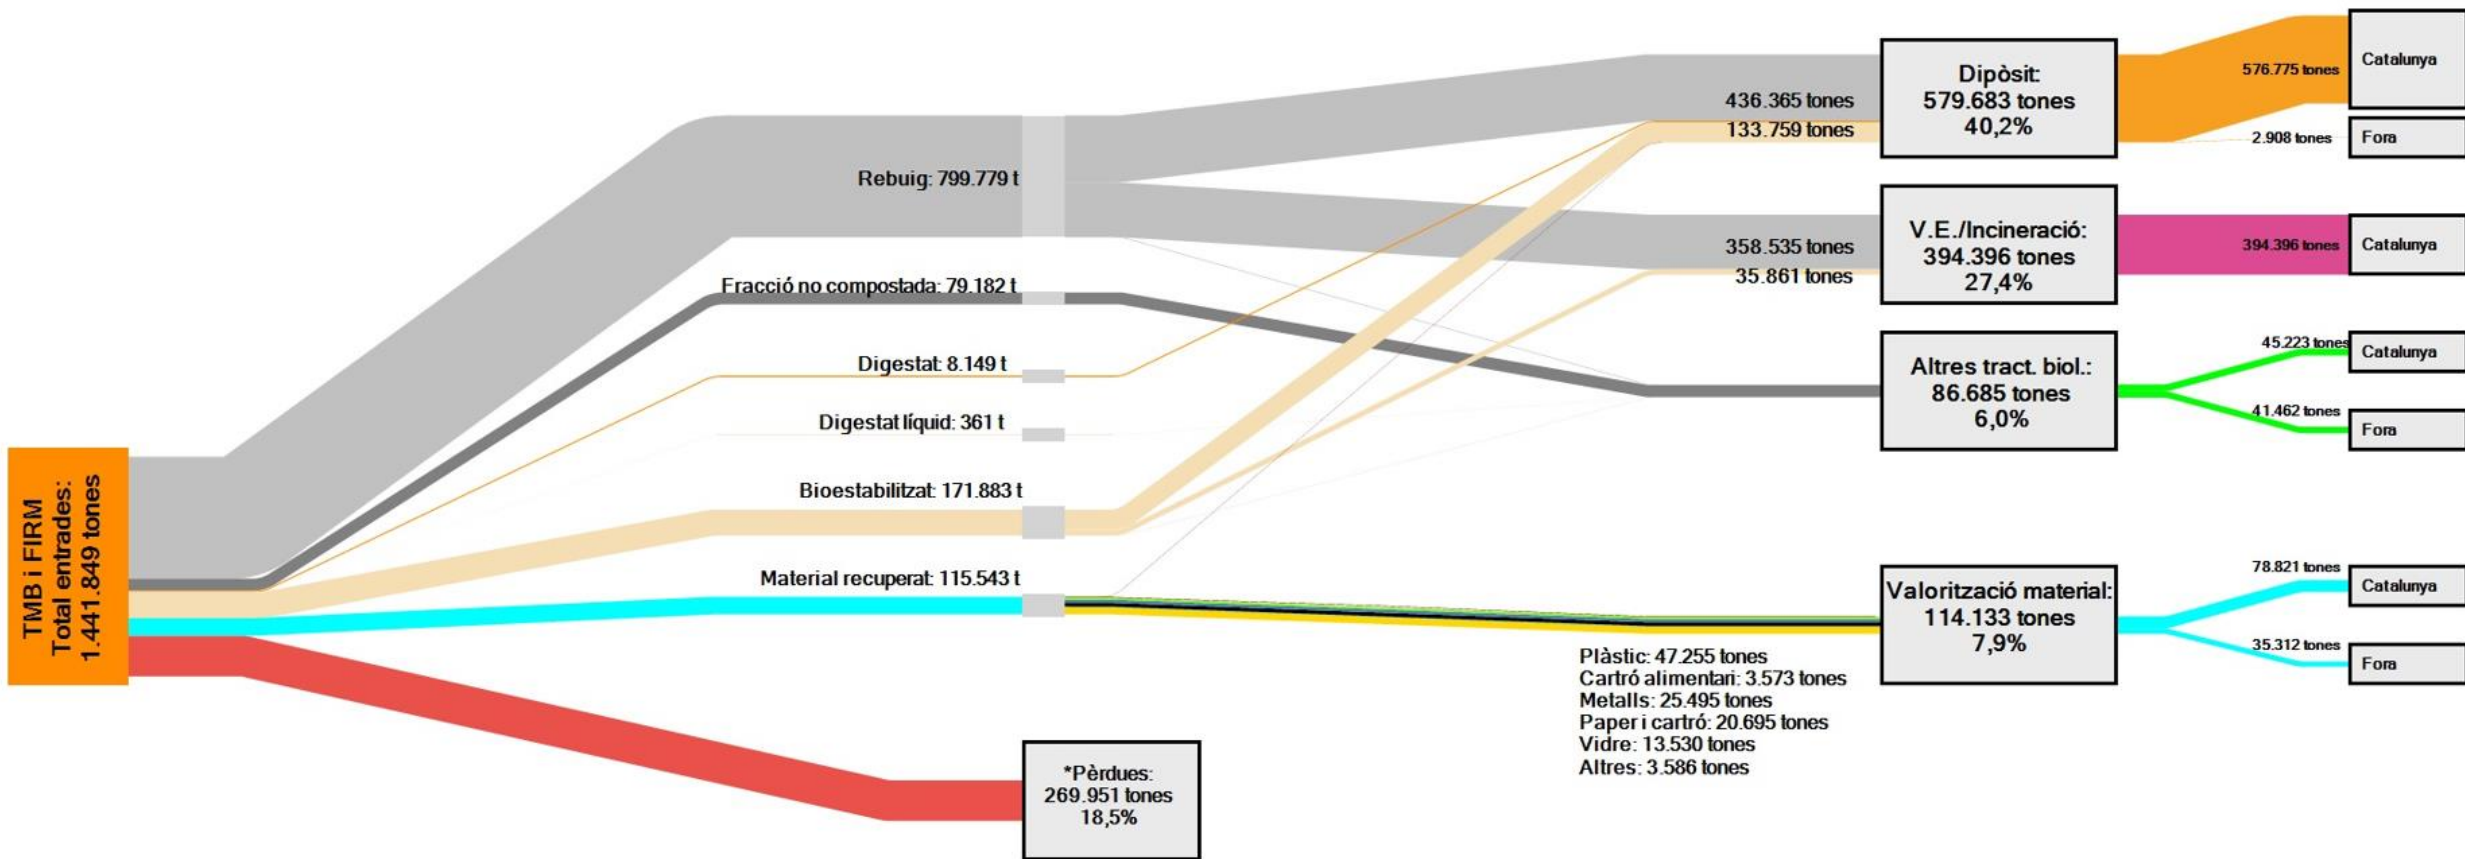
TMB i FIRM
Total entrades:
1.441.849 tones

Rebuig: 799.779 t

Fracció no compostada: 79.182 t

Digestat: 8.149 t

Digestat líquid: 361 t

Bioestabilitzat: 171.883 t

Material recuperat: 115.543 t

*Pèrdues:
269.951 tones
18,5%

436.365 tones
133.759 tones

358.535 tones
35.861 tones

Plàstic: 47.255 tones
Cartró alimentari: 3.573 tones
Metalls: 25.495 tones
Paper i cartró: 20.695 tones
Vidre: 13.530 tones
Altres: 3.586 tones

Dipòsit:
579.683 tones
40,2%

V.E./Incineració:
394.396 tones
27,4%

Altres tract. biol.:
86.685 tones
6,0%

Valorització material:
114.133 tones
7,9%

576.775 tones
Catalunya
2.908 tones
Fora

394.396 tones
Catalunya

45.223 tones
Catalunya
41.462 tones
Fora

78.821 tones
Catalunya
35.312 tones
Fora